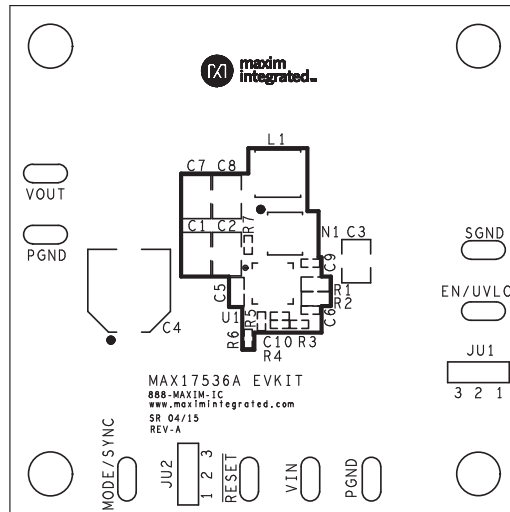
maxim integrated

L1
C7 C8
VOUT
C1 C2
R7
N1 C3
PGND
C9
SGND
EN/UVLC
C5
R1
R2
U1
R5
C6
C4
R6
C10 R3
R4
JU1
3 2 1
MAX17536A EVKIT
888-MAXIM-IC
www.maximintegrated.com
SR 04/15
REV-A
MODE/SYNC
JU2
1 2 3
RESET
VIN
PGND